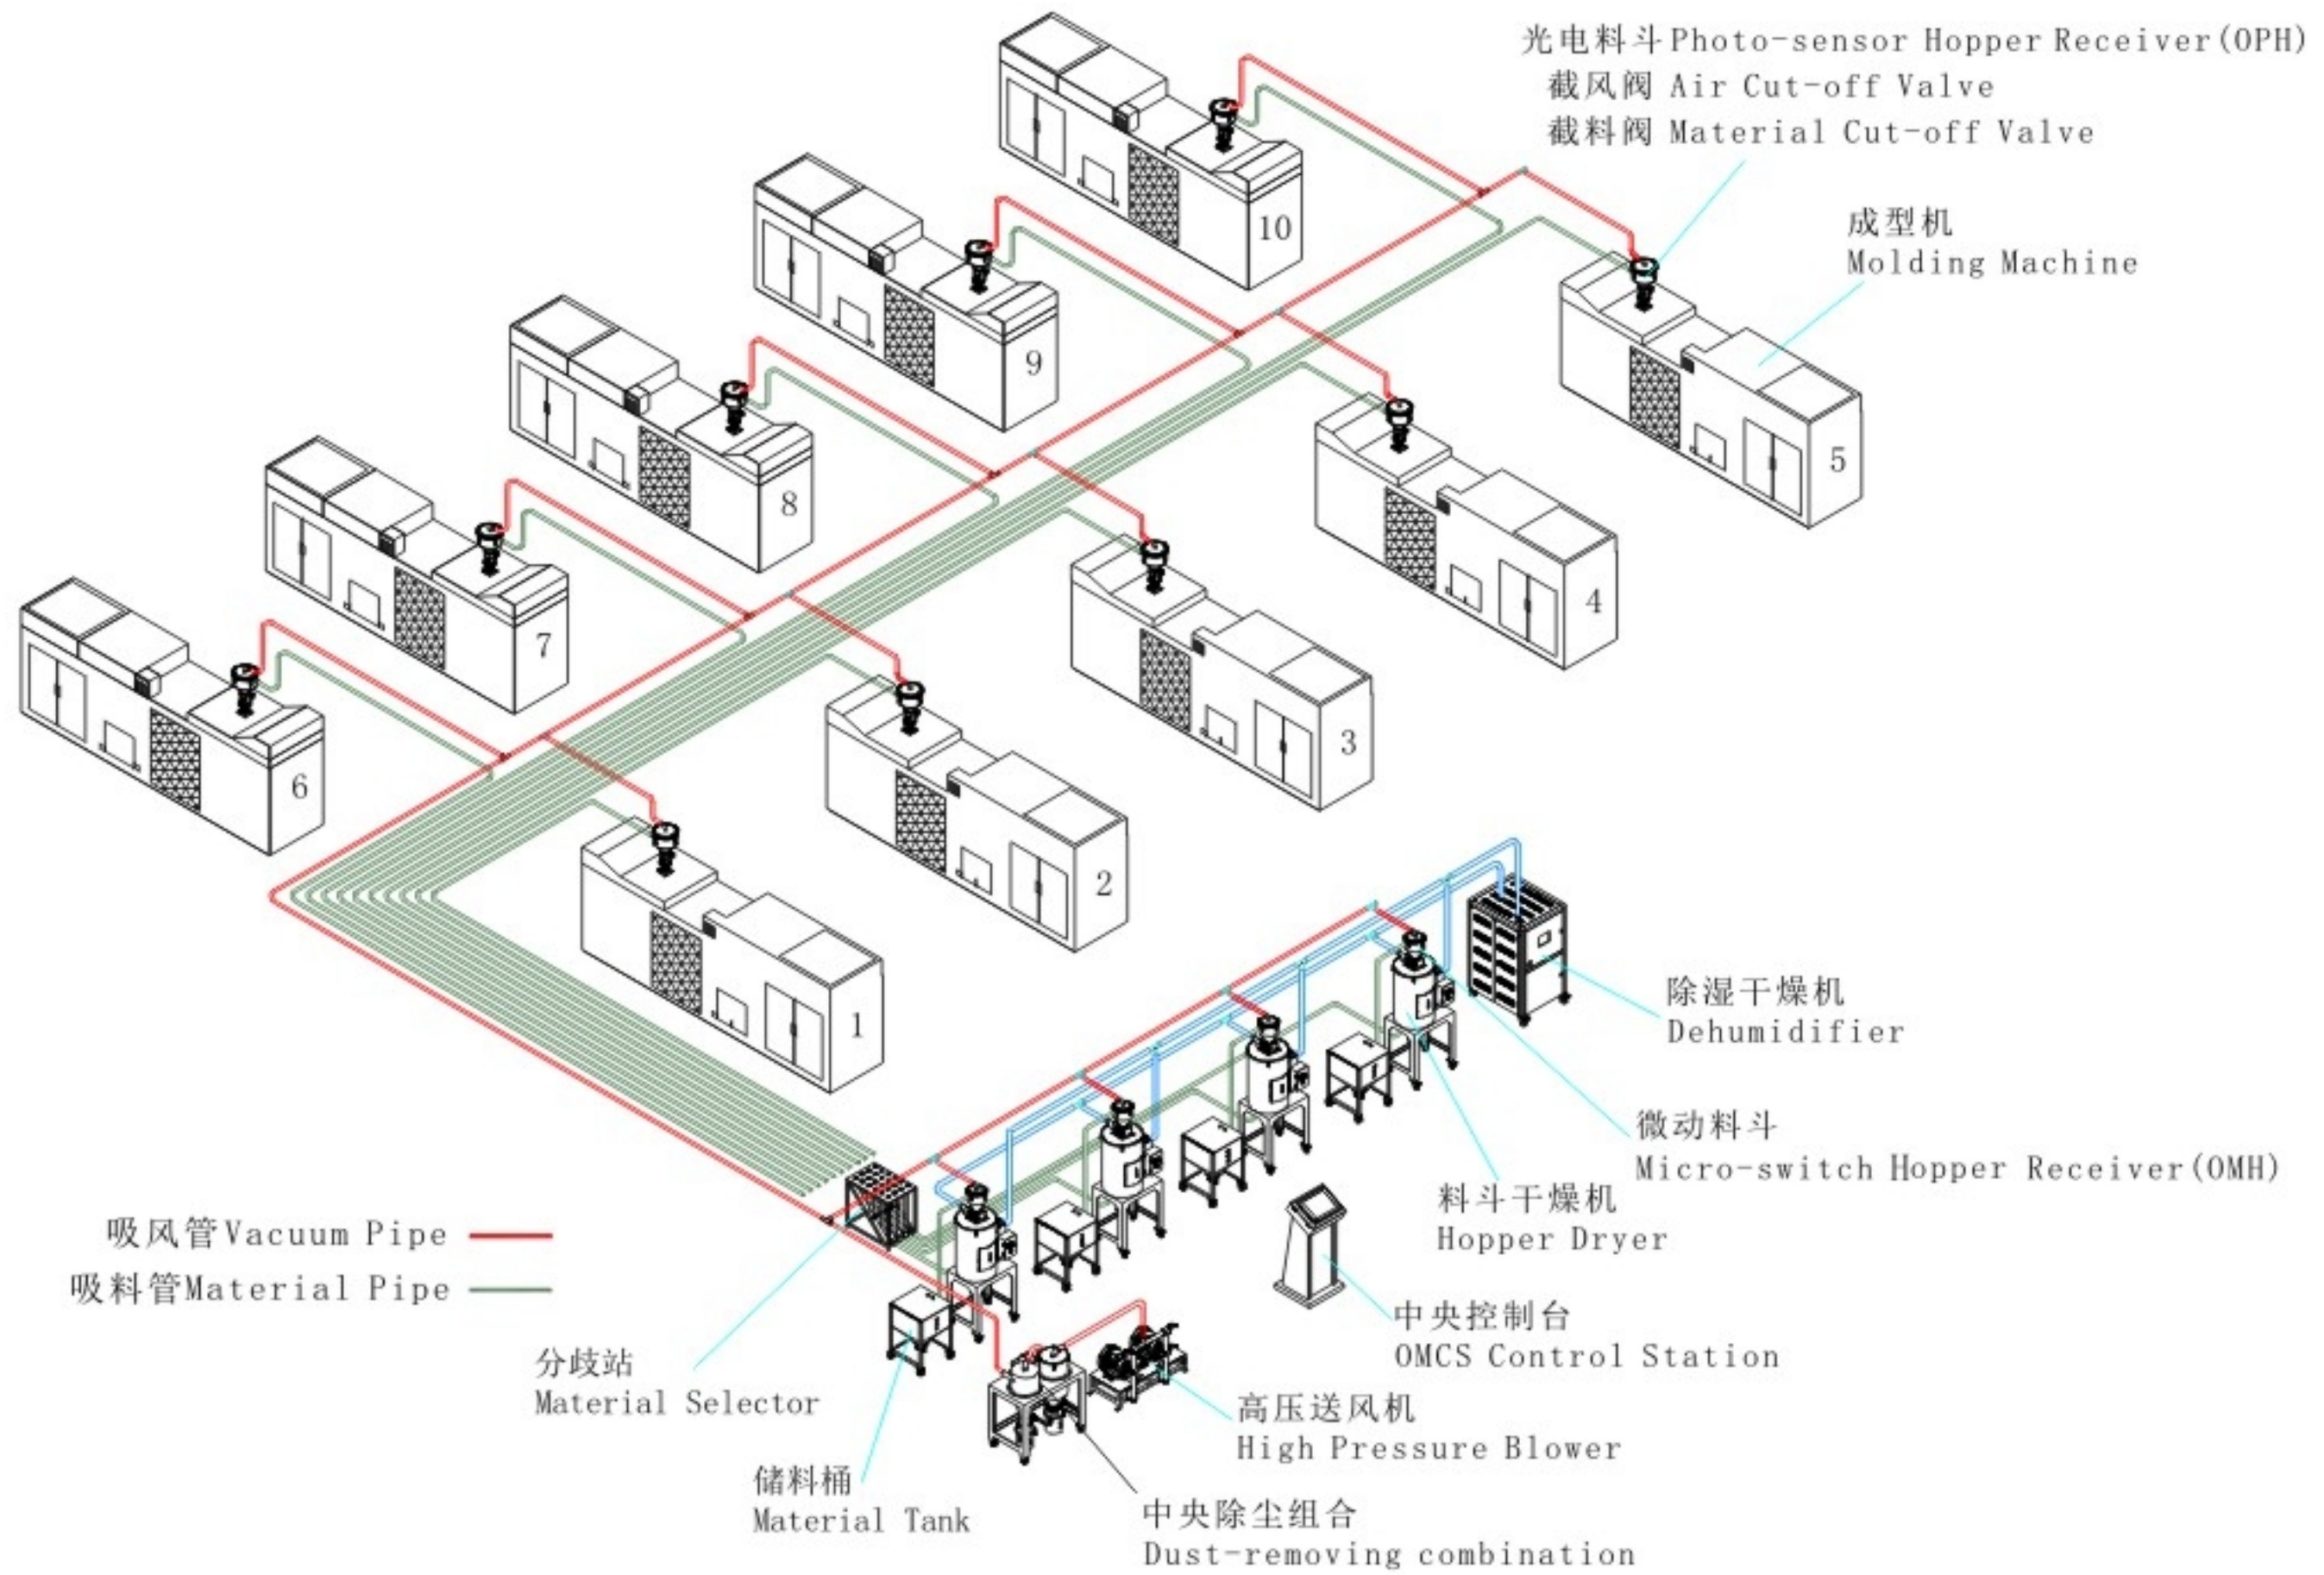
光电料斗 Photo-sensor Hopper Receiver(OPH)
截风阀 Air Cut-off Valve
截料阀 Material Cut-off Valve

成型机
Molding Machine

10

9

8

7

6

5

4

3

2

1

除湿干燥机
Dehumidifier

微动料斗
Micro-switch Hopper Receiver(OMH)

料斗干燥机
Hopper Dryer

吸风管 Vacuum Pipe
吸料管 Material Pipe

中央控制台
OMCS Control Station

分歧站
Material Selector

高压送风机
High Pressure Blower

储料桶
Material Tank

中央除尘组合
Dust-removing combination